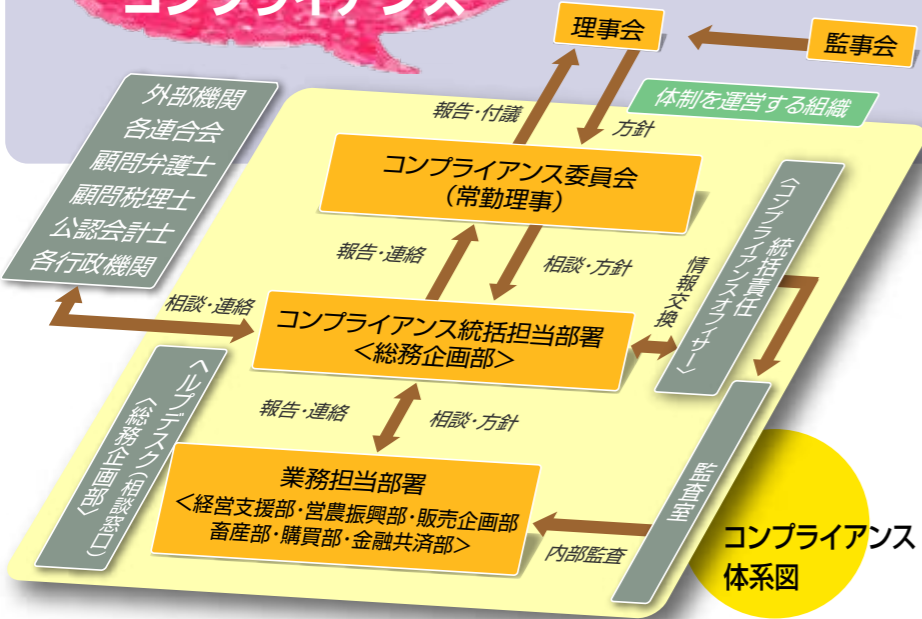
理事会

監事会

体制を運営する組織

外部機関
各連合会
顧問弁護士
顧問税理士
公認会計士
各行政機関

報告・付議

方針

コンプライアンス委員会
（常勤理事）

報告・連絡

相談・方針

統括責任
〈コンプライアンスオフィサー〉

情報交換

相談・連絡

コンプライアンス統括担当部署
＜総務企画部＞

ヘルプデスク（相談窓口）
〈総務企画部〉

報告・連絡

相談・方針

業務担当部署
＜経営支援部・営農振興部・販売企画部
畜産部・購買部・金融共済部＞

監査室

内部監査

コンプライアンス
体系図